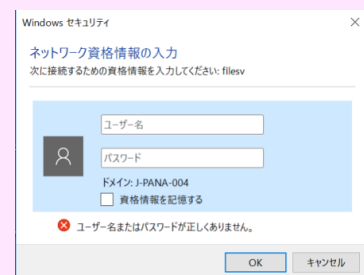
Windows セキュリティ

ネットワーク資格情報の入力
次に接続するための資格情報を入力してください: filesv

ユーザー名

パスワード

ドメイン: J-PANA-004

資格情報を記憶する

ユーザー名またはパスワードが正しくありません。

OK キャンセル